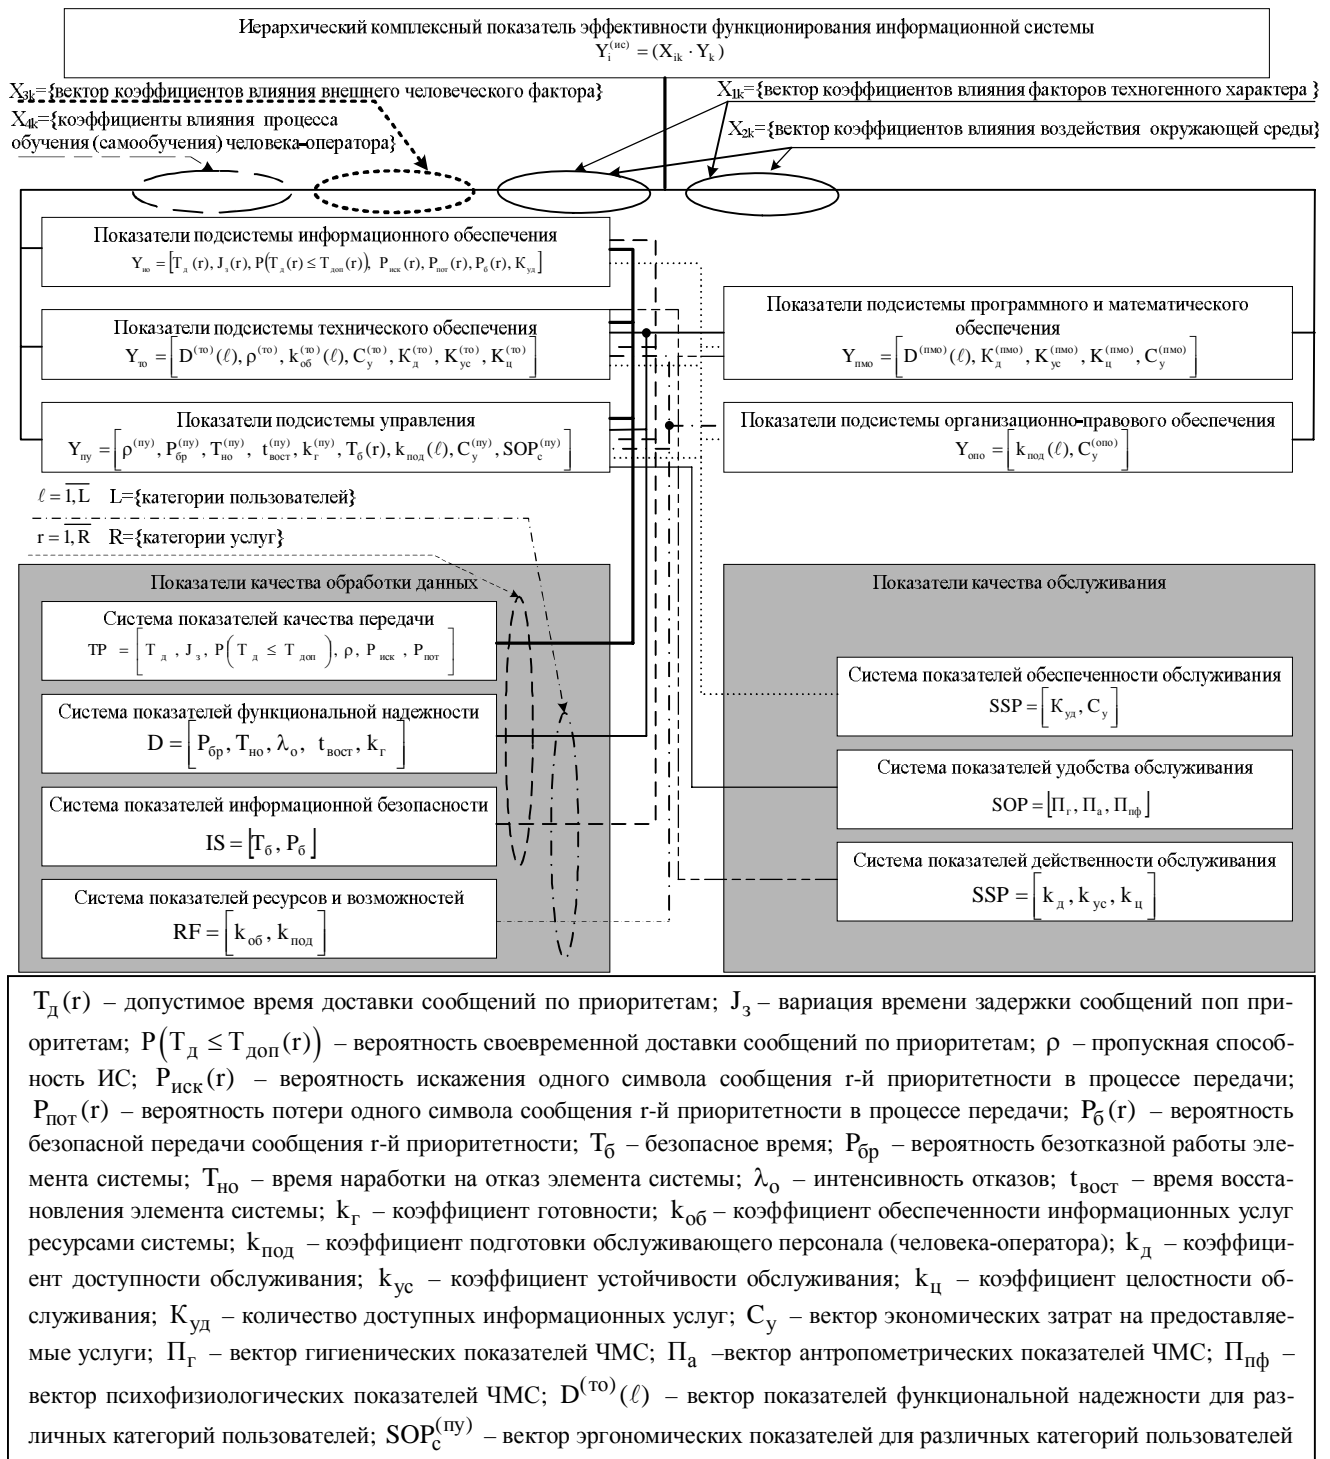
Иерархический комплексный показатель эффективности функционирования информационной системы
$Y_i^{(ис)} = (X_{ik} \cdot Y_k)$

$X_{3k}$={вектор коэффициентов влияния внешнего человеческого фактора}
$X_{4k}$={коэффициенты влияния процесса обучения (самообучения) человека-оператора}
$X_{1k}$={вектор коэффициентов влияния факторов техногенного характера }
$X_{2k}$={вектор коэффициентов влияния воздействия окружающей среды}

Показатели подсистемы информационного обеспечения
$Y_{ио} = \left[T_д(r), J_з(r), P(T_д(r) \le T_{доп}(r)), P_{иск}(r), P_{пот}(r), P_б(r), K_{уд}\right]$

Показатели подсистемы технического обеспечения
$Y_{то} = \left[D^{(то)}(\ell), \rho^{(то)}, k_{об}^{(то)}(\ell), C_у^{(то)}, K_д^{(то)}, K_{ус}^{(то)}, K_ц^{(то)}\right]$

Показатели подсистемы управления
$Y_{пу} = \left[\rho^{(пу)}, P_{бр}^{(пу)}, T_{но}^{(пу)}, t_{вост}^{(пу)}, k_г^{(пу)}, T_б(r), k_{под}(\ell), C_у^{(пу)}, SOP_c^{(пу)}\right]$

Показатели подсистемы программного и математического обеспечения
$Y_{пмо} = \left[D^{(пмо)}(\ell), K_д^{(пмо)}, K_{ус}^{(пмо)}, K_ц^{(пмо)}, C_у^{(пмо)}\right]$

Показатели подсистемы организационно-правового обеспечения
$Y_{опо} = \left[k_{под}(\ell), C_у^{(опо)}\right]$

$\ell = \overline{1, L}$ L={категории пользователей}
$r = \overline{1, R}$ R={категории услуг}

Показатели качества обработки данных

Система показателей качества передачи
$TP = \left[T_д, J_з, P\left(T_д \le T_{доп}\right), \rho, P_{иск}, P_{пот}\right]$

Система показателей функциональной надежности
$D = \left[P_{бр}, T_{но}, \lambda_o, t_{вост}, k_г\right]$

Система показателей информационной безопасности
$IS = \left[T_б, P_б\right]$

Система показателей ресурсов и возможностей
$RF = \left[k_{об}, k_{под}\right]$

Показатели качества обслуживания

Система показателей обеспеченности обслуживания
$SSP = \left[K_{уд}, C_у\right]$

Система показателей удобства обслуживания
$SOP = \left[П_г, П_а, П_{пф}\right]$

Система показателей действенности обслуживания
$SSP = \left[k_д, k_{ус}, k_ц\right]$

$T_Д(r)$ – допустимое время доставки сообщений по приоритетам; $J_з$ – вариация времени задержки сообщений поп приоритетам; $P\left(T_Д \le T_{доп}(r)\right)$ – вероятность своевременной доставки сообщений по приоритетам; $\rho$ – пропускная способность ИС; $P_{иск}(r)$ – вероятность искажения одного символа сообщения r-й приоритетности в процессе передачи; $P_{пот}(r)$ – вероятность потери одного символа сообщения r-й приоритетности в процессе передачи; $P_б(r)$ – вероятность безопасной передачи сообщения r-й приоритетности; $T_б$ – безопасное время; $P_{бр}$ – вероятность безотказной работы элемента системы; $T_{но}$ – время наработки на отказ элемента системы; $\lambda_о$ – интенсивность отказов; $t_{вост}$ – время восстановления элемента системы; $k_г$ – коэффициент готовности; $k_{об}$ – коэффициент обеспеченности информационных услуг ресурсами системы; $k_{под}$ – коэффициент подготовки обслуживающего персонала (человека-оператора); $k_д$ – коэффициент доступности обслуживания; $k_{ус}$ – коэффициент устойчивости обслуживания; $k_ц$ – коэффициент целостности обслуживания; $K_{уд}$ – количество доступных информационных услуг; $C_у$ – вектор экономических затрат на предоставляемые услуги; $П_г$ – вектор гигиенических показателей ЧМС; $П_а$ –вектор антропометрических показателей ЧМС; $П_{пф}$ – вектор психофизиологических показателей ЧМС; $D^{(то)}(\ell)$ – вектор показателей функциональной надежности для различных категорий пользователей; $SOP_c^{(пу)}$ – вектор эргономических показателей для различных категорий пользователей